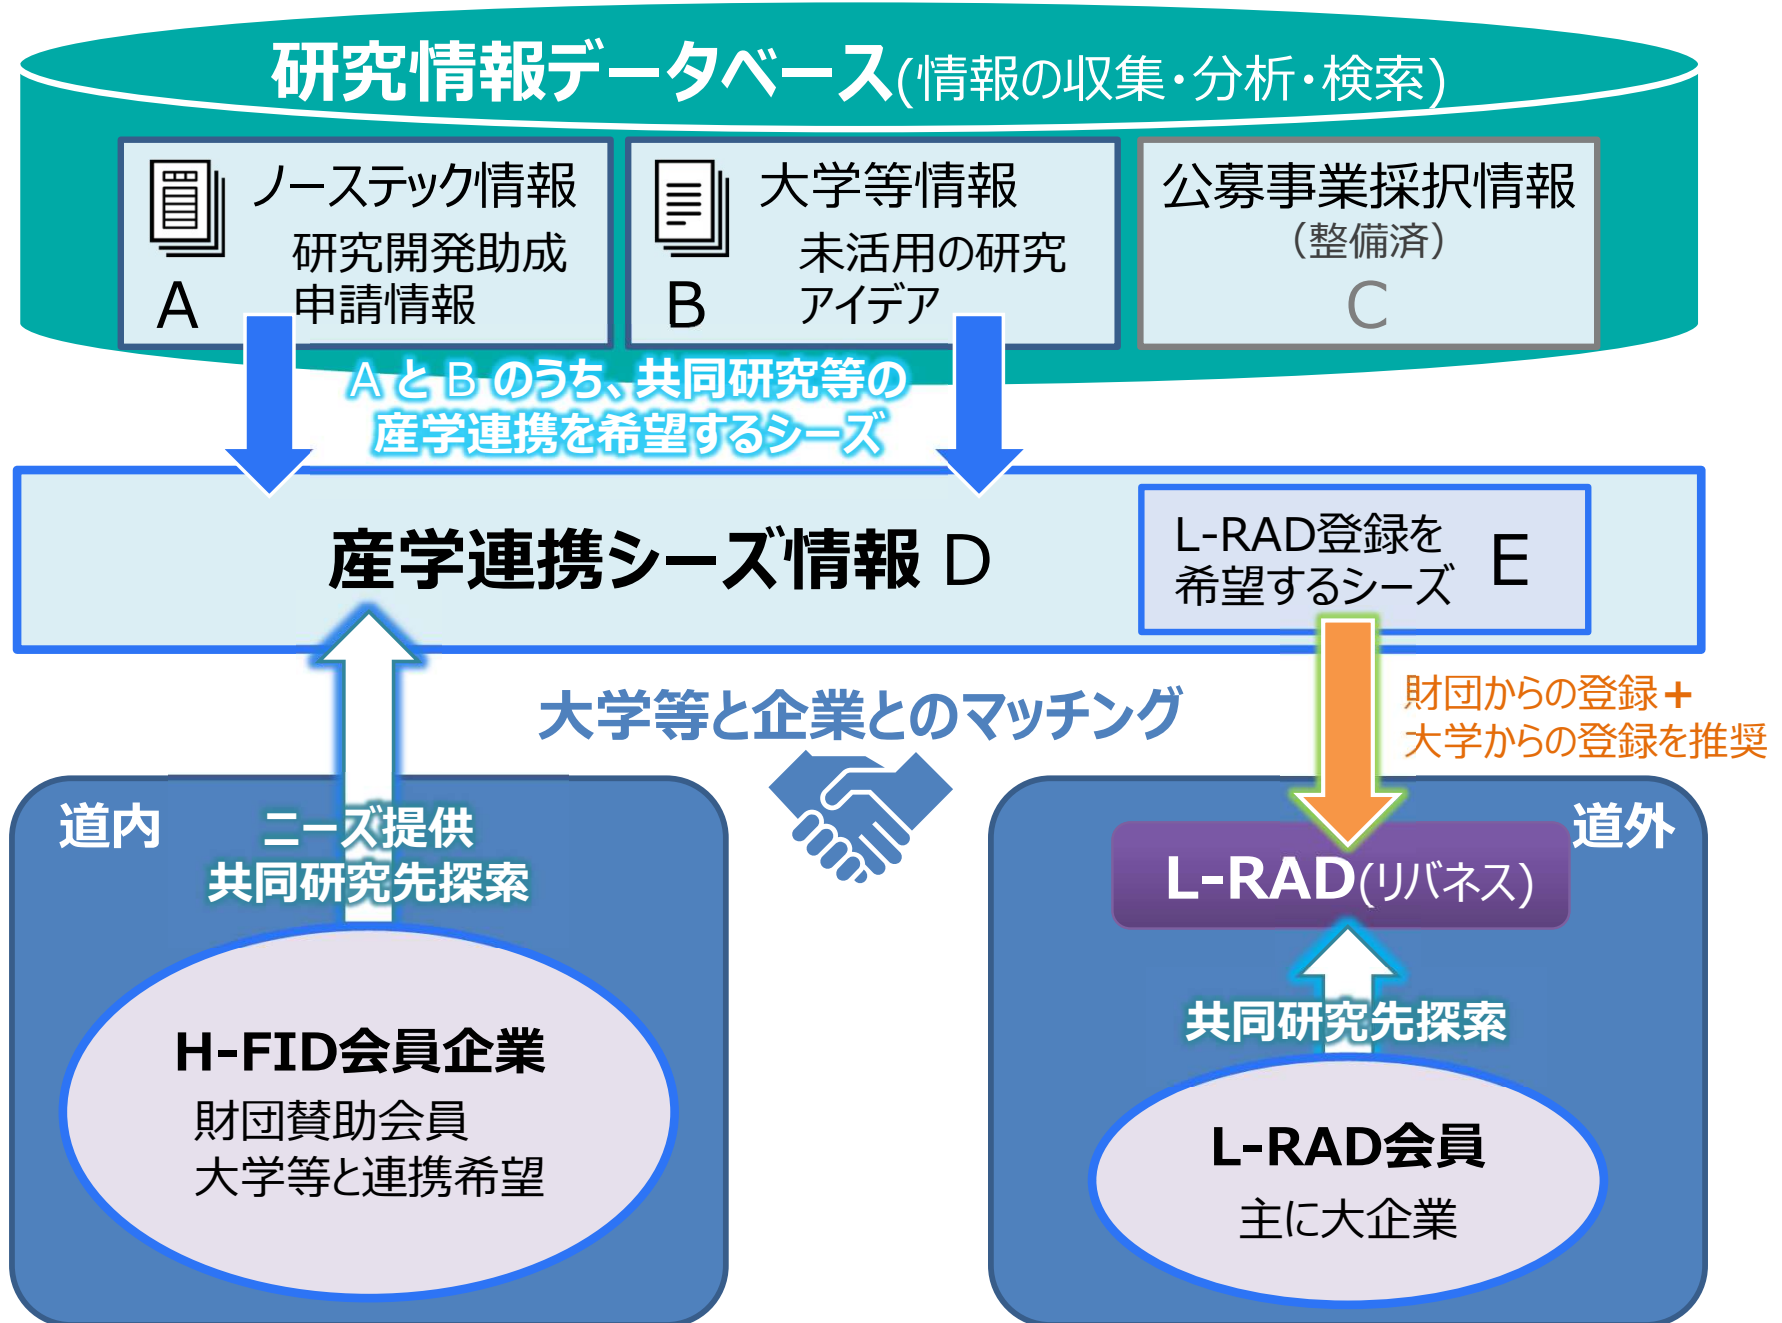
研究情報データベース(情報の収集・分析・検索)

ノーステック情報
研究開発助成申請情報
A

大学等情報
未活用の研究アイデア
B

公募事業採択情報
(整備済)
C

AとBのうち、共同研究等の産学連携を希望するシーズ

産学連携シーズ情報 D

L-RAD登録を希望するシーズ E

財団からの登録＋大学からの登録を推奨

大学等と企業とのマッチング

道内

ニーズ提供
共同研究先探索

H-FID会員企業
財団賛助会員
大学等と連携希望

道外

L-RAD(リバネス)

共同研究先探索

L-RAD会員
主に大企業